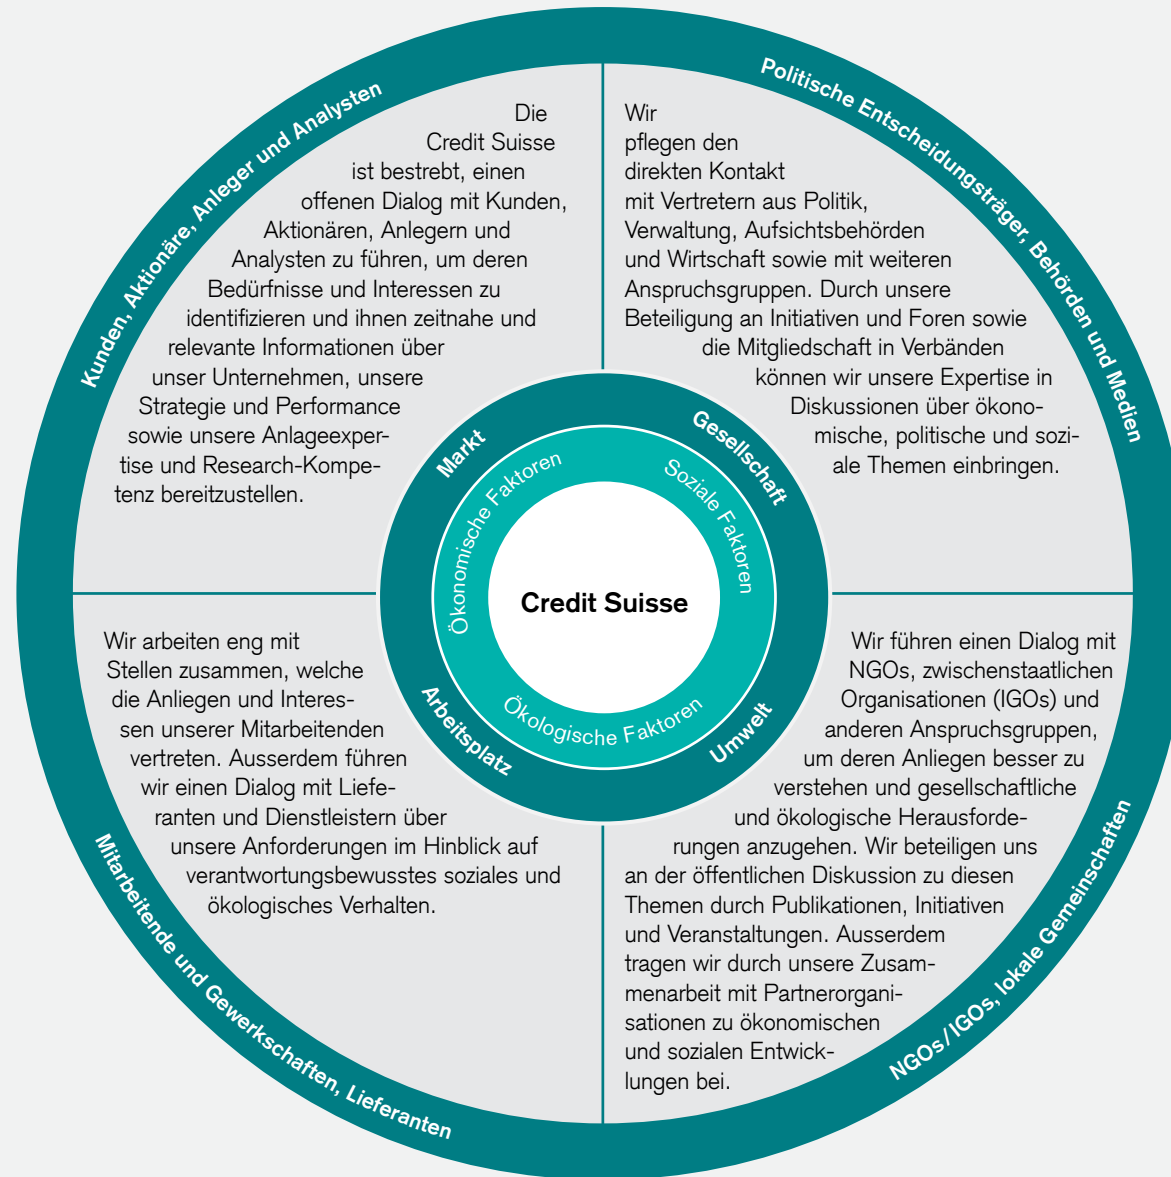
Kunden, Aktionäre, Anleger und Analysten

Die Credit Suisse ist bestrebt, einen offenen Dialog mit Kunden, Aktionären, Anlegern und Analysten zu führen, um deren Bedürfnisse und Interessen zu identifizieren und ihnen zeitnahe und relevante Informationen über unser Unternehmen, unsere Strategie und Performance sowie unsere Anlageexpertise und Research-Kompetenz bereitzustellen.

Politische Entscheidungsträger, Behörden und Medien

Wir pflegen den direkten Kontakt mit Vertretern aus Politik, Verwaltung, Aufsichtsbehörden und Wirtschaft sowie mit weiteren Anspruchsgruppen. Durch unsere Beteiligung an Initiativen und Foren sowie die Mitgliedschaft in Verbänden können wir unsere Expertise in Diskussionen über ökonomische, politische und soziale Themen einbringen.

Markt

Gesellschaft

Ökonomische Faktoren

Soziale Faktoren

Credit Suisse

Ökologische Faktoren

Arbeitsplatz

Umwelt

Wir arbeiten eng mit Stellen zusammen, welche die Anliegen und Interessen unserer Mitarbeitenden vertreten. Ausserdem führen wir einen Dialog mit Lieferanten und Dienstleistern über unsere Anforderungen im Hinblick auf verantwortungsbewusstes soziales und ökologisches Verhalten.

Mitarbeitende und Gewerkschaften, Lieferanten

Wir führen einen Dialog mit NGOs, zwischenstaatlichen Organisationen (IGOs) und anderen Anspruchsgruppen, um deren Anliegen besser zu verstehen und gesellschaftliche und ökologische Herausforderungen anzugehen. Wir beteiligen uns an der öffentlichen Diskussion zu diesen Themen durch Publikationen, Initiativen und Veranstaltungen. Ausserdem tragen wir durch unsere Zusammenarbeit mit Partnerorganisationen zu ökonomischen und sozialen Entwicklungen bei.

NGOs / IGOs, lokale Gemeinschaften